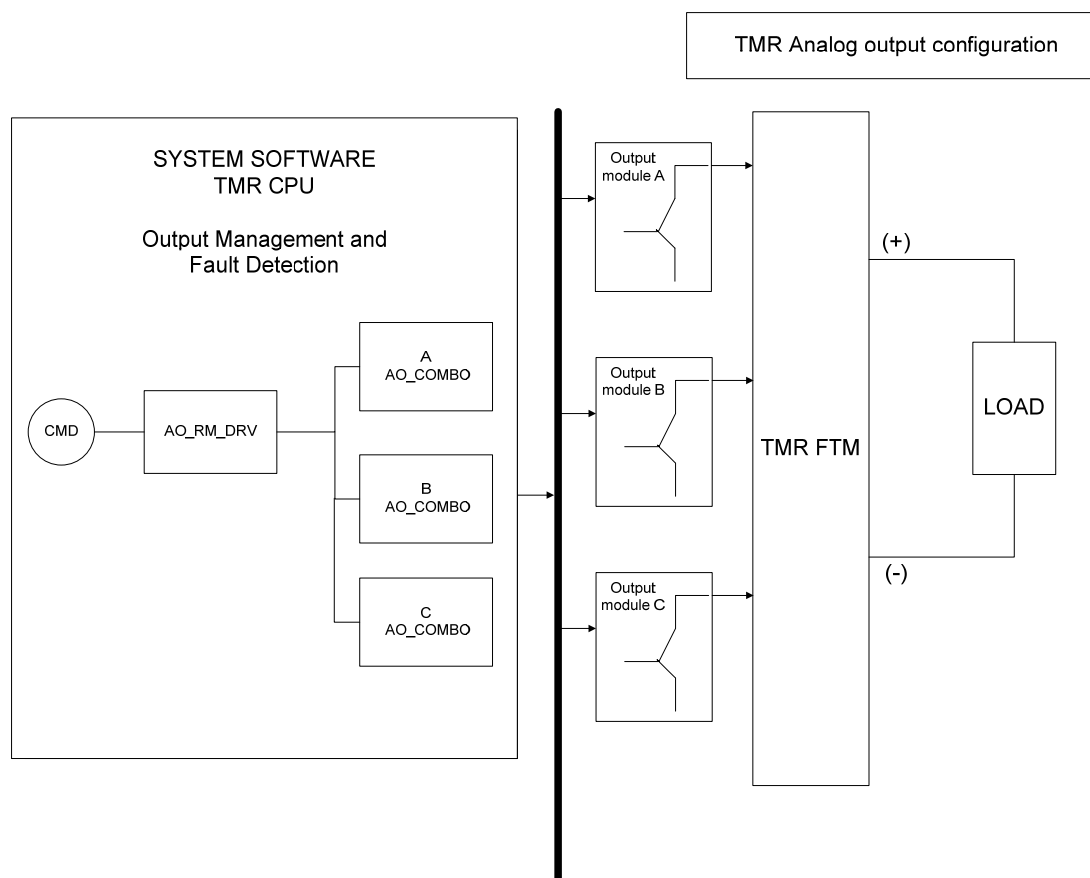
TMR Analog output configuration

SYSTEM SOFTWARE
TMR CPU

Output Management and Fault Detection

CMD

AO_RM_DRV

A
AO_COMBO

B
AO_COMBO

C
AO_COMBO

Output module A

Output module B

Output module C

TMR FTM

(+)

(-)

LOAD